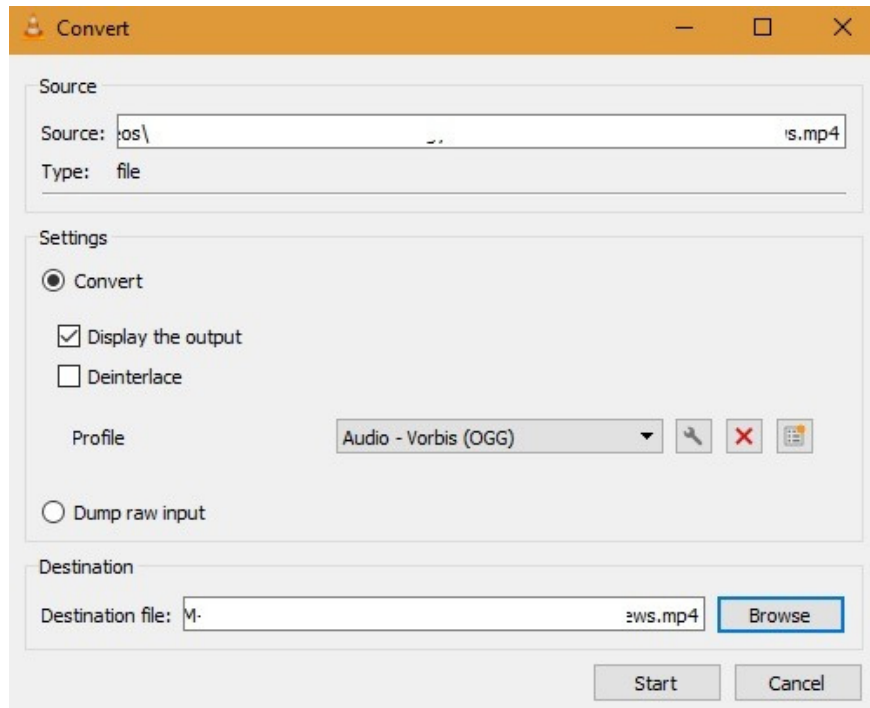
Convert

Source

Source: :os\ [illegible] s.mp4

Type: file

Settings

Convert

Display the output

Deinterlace

Profile

Audio - Vorbis (OGG)

Dump raw input

Destination

Destination file: M- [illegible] ews.mp4

Browse

Start

Cancel